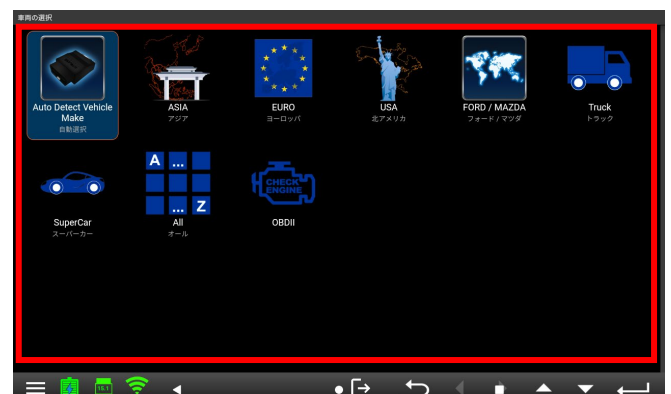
車両の選択

Auto Detect Vehicle Make
自動選択

ASIA
アジア

EURO
ヨーロッパ

USA
北アメリカ

FORD / MAZDA
フォード / マツダ

Truck
トラック

SuperCar
スーパーカー

A ... ... Z
All
オール

CHECK ENGINE
OBDII

12.1